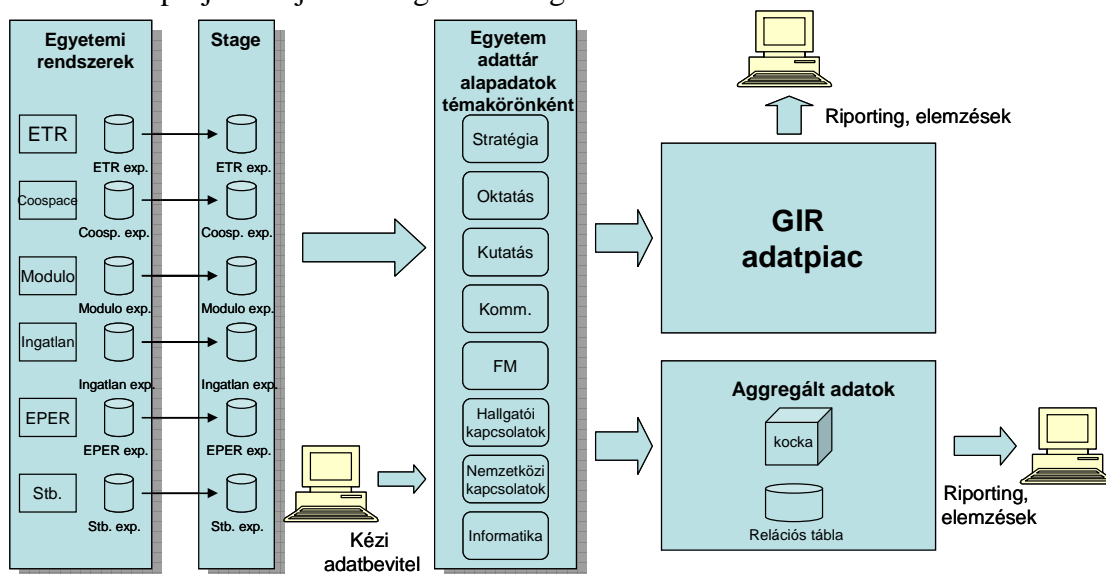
Egyetemi rendszerek

ETR
ETR exp.
Coospace
Coosp. exp.
Modulo
Modulo exp.
Ingatlan
Ingatlan exp.
EPER
EPER exp.
Stb.
Stb. exp.

Stage

ETR exp.
Coosp. exp.
Modulo exp.
Ingatlan exp.
EPER exp.
Stb. exp.

Kézi adatbevitel

Egyetem adattár alapadatok témakörönként

Stratégia
Oktatás
Kutatás
Komm.
FM
Hallgatói kapcsolatok
Nemzetközi kapcsolatok
Informatika

Riporting, elemzések

GIR adatpiac

Aggregált adatok

kocka
Relációs tábla

Riporting, elemzések